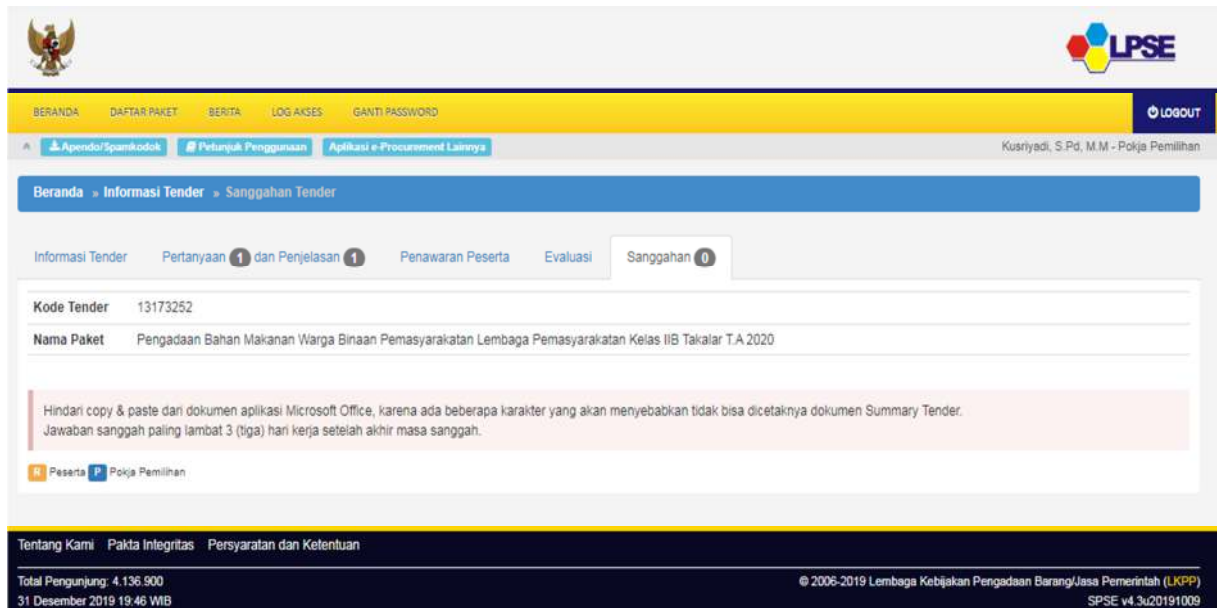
LPSE

BERANDA DAFTAR PAKET BERITA LOG AKSES GANTI PASSWORD

LOGOUT

Apendo/Spamkodok Petunjuk Penggunaan Aplikasi e-Procurement Lainnya

Kusriyadi, S.Pd, M.M - Pokja Pemilihan

Beranda » Informasi Tender » Sanggahan Tender

Informasi Tender Pertanyaan 1 dan Penjelasan 1 Penawaran Peserta Evaluasi Sanggahan 0

| Kode Tender | 13173252 |
|---|---|
| Nama Paket | Pengadaan Bahan Makanan Warga Binaan Pemasyarakatan Lembaga Pemasyarakatan Kelas IIB Takalar T.A 2020 |

Hindari copy & paste dari dokumen aplikasi Microsoft Office, karena ada beberapa karakter yang akan menyebabkan tidak bisa dicetaknya dokumen Summary Tender.
Jawaban sanggah paling lambat 3 (tiga) hari kerja setelah akhir masa sanggah.

R Peserta P Pokja Pemilihan

Tentang Kami Pakta Integritas Persyaratan dan Ketentuan

Total Pengunjung: 4.136.900
31 Desember 2019 19:46 WIB

© 2006-2019 Lembaga Kebijakan Pengadaan Barang/Jasa Pemerintah (LKPP)
SPSE v4.3u20191009